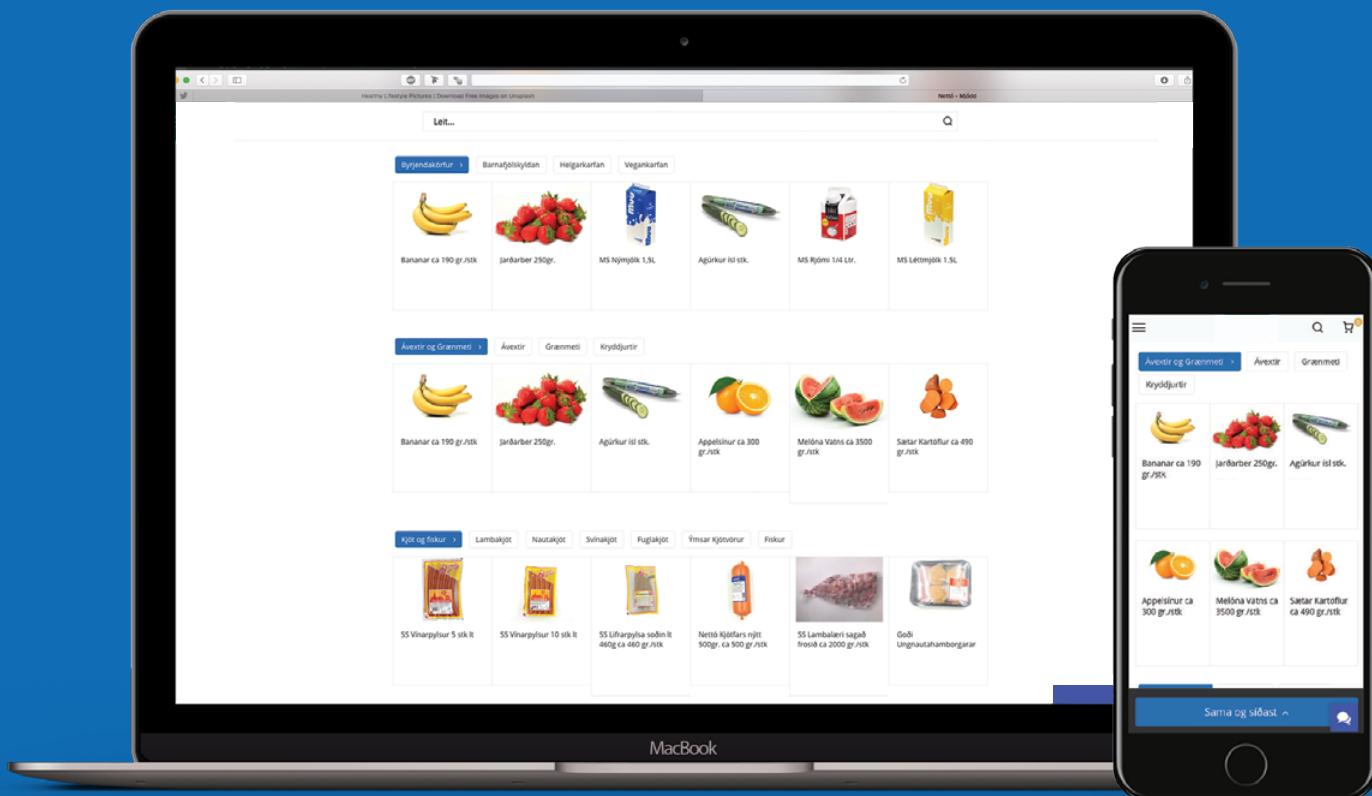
Healthy Lifestyle Pictures | Download Free Images on Unsplash

Nettó - Mjódd

Leit...

Byrjendakörfur

Barnafjölskyldan

Helgarkarfan

Vegankarfan

Bananar ca 190 gr./stk

Jarðarber 250gr.

MS Nýmjólk 1,5L

Agúrkur ísl stk.

MS Rjómi 1/4 Ltr.

MS Léttmjólk 1.5L

Ávextir og Grænmeti

Ávextir

Grænmeti

Kryddjurtir

Bananar ca 190 gr./stk

Jarðarber 250gr.

Agúrkur ísl stk.

Appelsínur ca 300 gr./stk

Melóna Vatns ca 3500 gr./stk

Sætar Kartöflur ca 490 gr./stk

Kjöt og fiskur

Lambakjöt

Nautakjöt

Svínakjöt

Fuglakjöt

Ýmsar Kjötvörur

Fiskur

SS Vínarpylsur 5 stk lt

SS Vínarpylsur 10 stk lt

SS Lifrarpylsa soðin lt 460g ca 460 gr./stk

Nettó Kjötfars nýtt 500gr. ca 500 gr./stk

SS Lambalæri sagað frosið ca 2000 gr./stk

Goði Ungnautahamborgarar

MacBook

Ávextir og Grænmeti

Ávextir

Grænmeti

Kryddjurtir

Bananar ca 190 gr./stk

Jarðarber 250gr.

Agúrkur ísl stk.

Appelsínur ca 300 gr./stk

Melóna Vatns ca 3500 gr./stk

Sætar Kartöflur ca 490 gr./stk

Sama og síðast